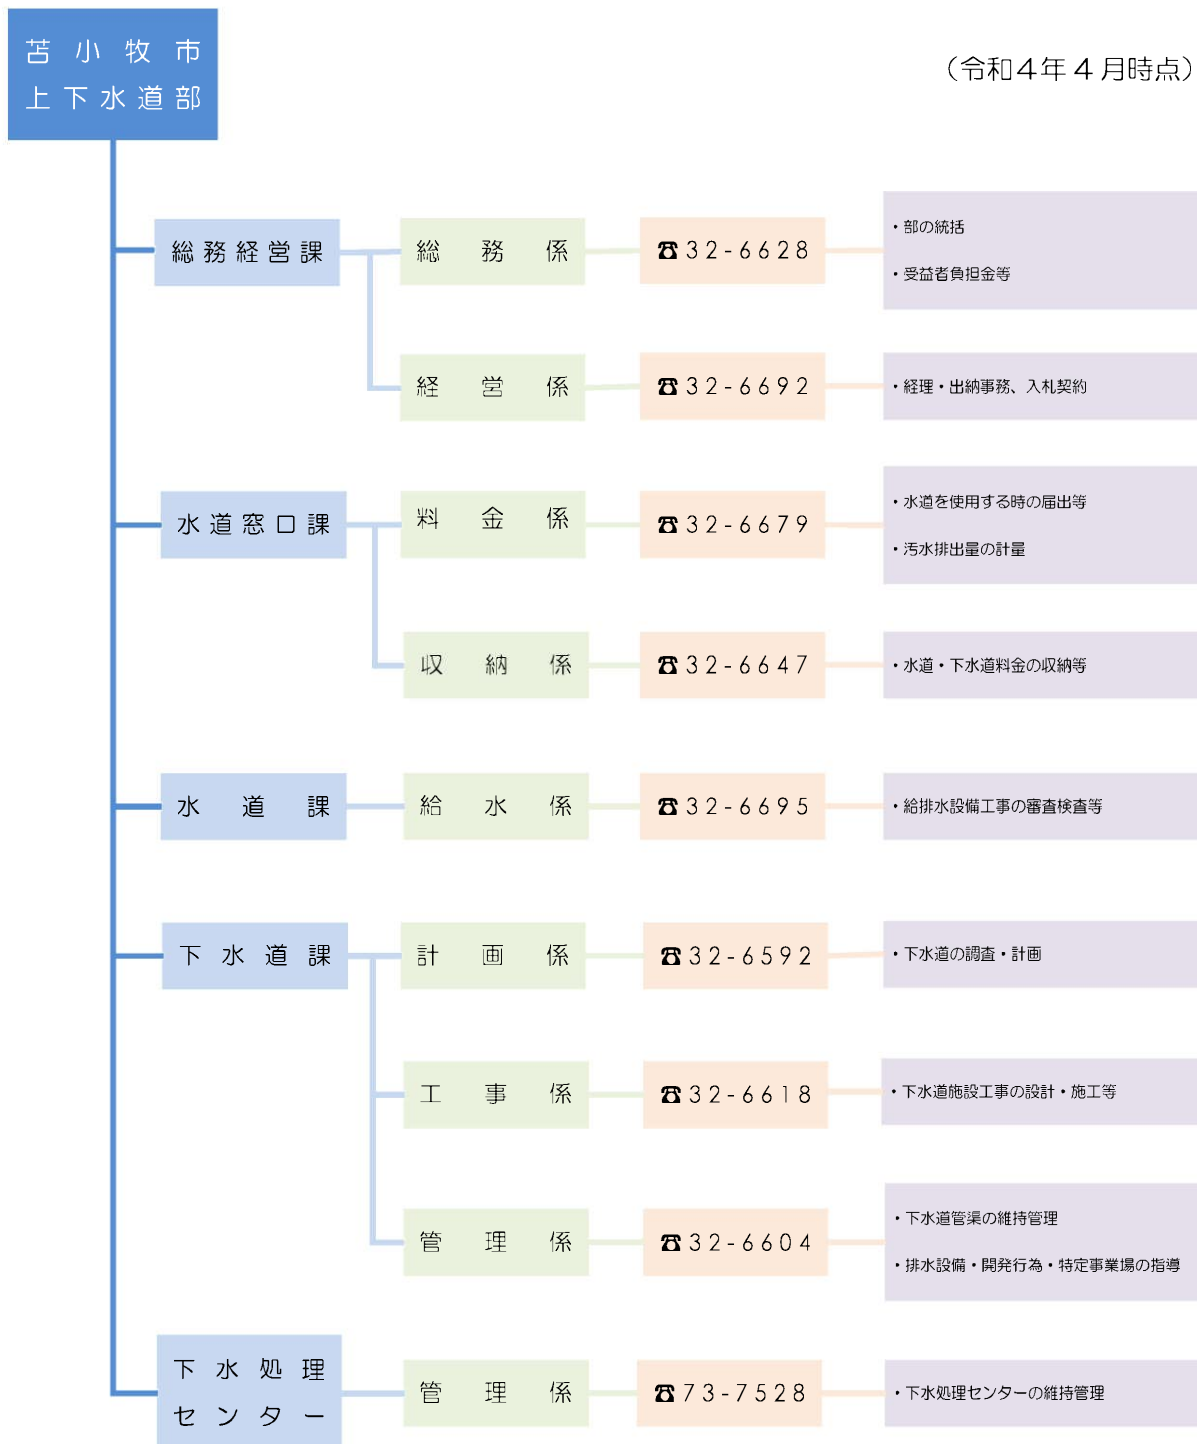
苫 小 牧 市
上 下 水 道 部

（令和４年４月時点）

総務経営課

総　務　係 ☎32-6628
・部の統括
・受益者負担金等

経　営　係 ☎32-6692
・経理・出納事務、入札契約

水道窓口課

料　金　係 ☎32-6679
・水道を使用する時の届出等
・汚水排出量の計量

収　納　係 ☎32-6647
・水道・下水道料金の収納等

水　道　課

給　水　係 ☎32-6695
・給排水設備工事の審査検査等

下　水　道　課

計　画　係 ☎32-6592
・下水道の調査・計画

工　事　係 ☎32-6618
・下水道施設工事の設計・施工等

管　理　係 ☎32-6604
・下水道管渠の維持管理
・排水設備・開発行為・特定事業場の指導

下水処理センター

管　理　係 ☎73-7528
・下水処理センターの維持管理